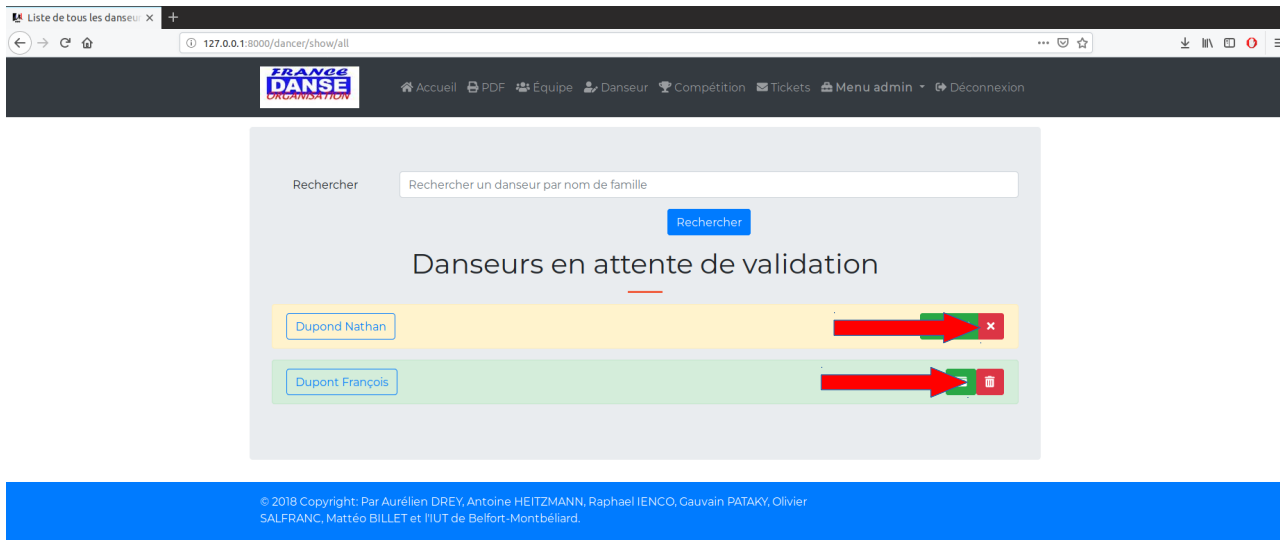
Liste de tous les danseur ×

127.0.0.1:8000/dancer/show/all

FRANCE DANSE ORGANISATION

Accueil PDF Équipe Danseur Compétition Tickets Menu admin Déconnexion

Rechercher

Rechercher un danseur par nom de famille

Rechercher

Danseurs en attente de validation

Dupond Nathan

Dupont François

© 2018 Copyright: Par Aurélien DREY, Antoine HEITZMANN, Raphael IENCO, Gauvain PATAKY, Olivier SALFRANC, Mattéo BILLET et l'IUT de Belfort-Montbéliard.